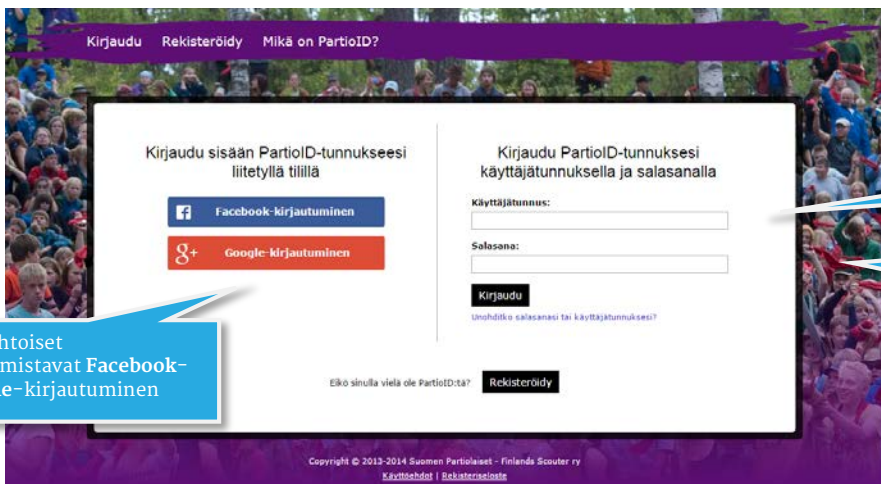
Kirjaudu Rekisteröidy Mikä on PartioID?

Kirjaudu sisään PartioID-tunnukseesi liitetyllä tilillä

Facebook-kirjautuminen

Google-kirjautuminen

Kirjaudu PartioID-tunnuksesi käyttäjätunnuksella ja salasanalla

Käyttäjätunnus:

Salasana:

Kirjaudu

Unohditko salasanasi tai käyttäjätunnuksesi?

Eikö sinulla vielä ole PartioID:tä? Rekisteröidy

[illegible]htoiset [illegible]mistavat Facebook- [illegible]e-kirjautuminen

Copyright © 2013-2014 Suomen Partiolaiset - Finlands Scouter ry
Käyttöehdot | Rekisteriseloste